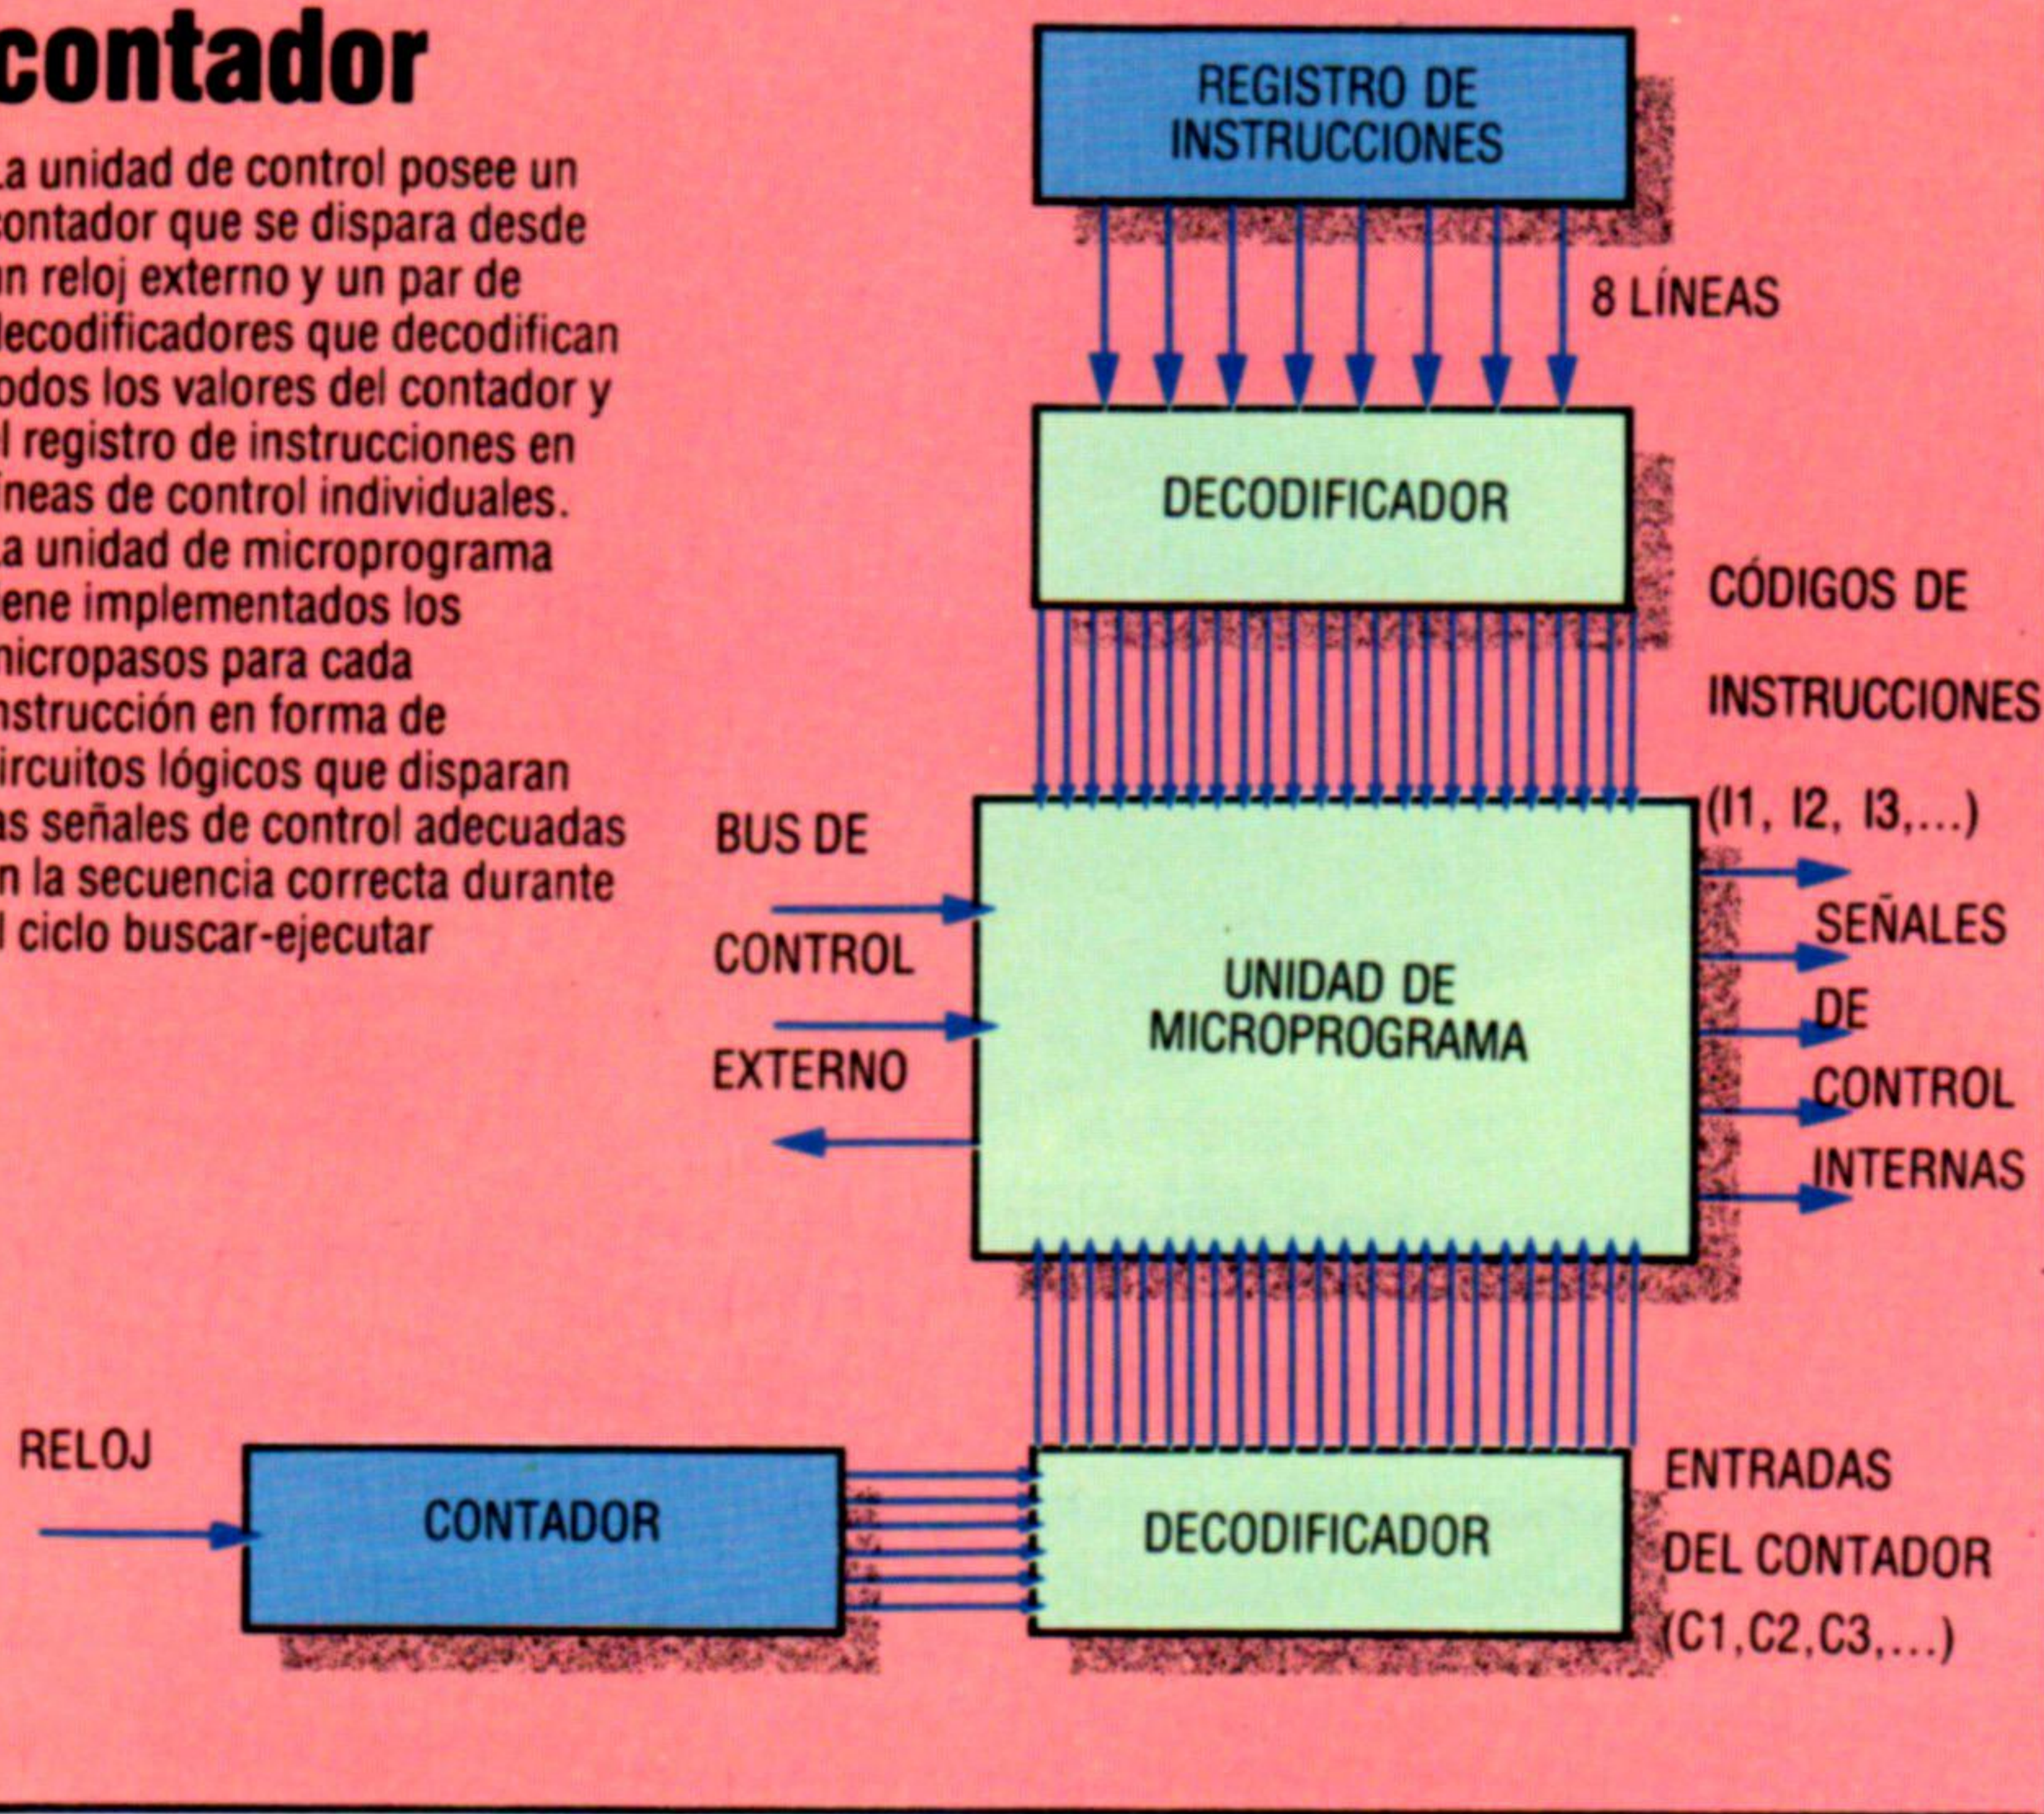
contador

La unidad de control posee un contador que se dispara desde un reloj externo y un par de decodificadores que decodifican todos los valores del contador y el registro de instrucciones en líneas de control individuales. La unidad de microprograma tiene implementados los micropasos para cada instrucción en forma de circuitos lógicos que disparan las señales de control adecuadas en la secuencia correcta durante el ciclo buscar-ejecutar

REGISTRO DE INSTRUCCIONES

8 LÍNEAS

DECODIFICADOR

CÓDIGOS DE INSTRUCCIONES (I1, I2, I3,...)

BUS DE CONTROL EXTERNO

UNIDAD DE MICROPROGRAMA

SEÑALES DE CONTROL INTERNAS

RELOJ

CONTADOR

DECODIFICADOR

ENTRADAS DEL CONTADOR (C1,C2,C3,...)